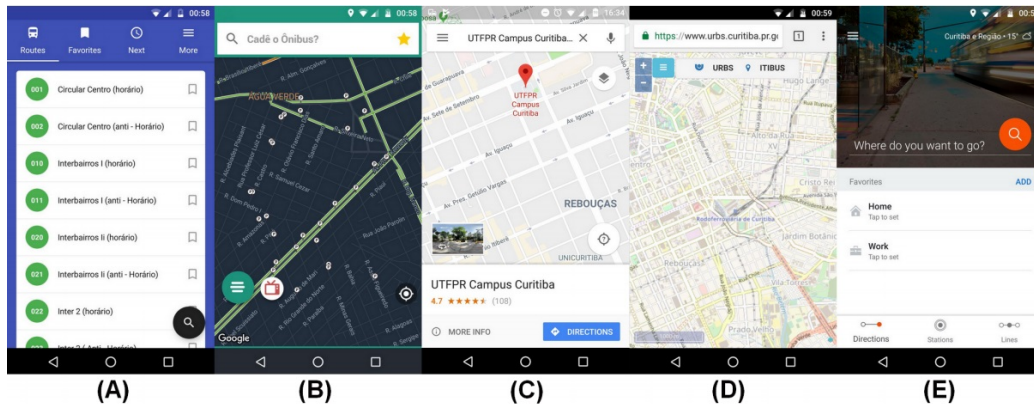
00:58
Routes Favorites Next More
001 Circular Centro (horário)
002 Circular Centro (anti - Horário)
010 Interbairros I (horário)
011 Interbairros I (anti - Horário)
020 Interbairros Ii (horário)
021 Interbairros Ii (anti - Horário)
022 Inter 2 (horário)
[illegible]

00:58
Cadê o Ônibus?
AGUA VERDE
Google

16:34
UTFPR Campus Curitiba
UTFPR Campus Curitiba
Av. Sete de Setembro
Av. Silva Jardim
Av. Iguaçu
Av. Pres. Getúlio Vargas
REBOUÇAS
UNICURITIBA
UTFPR Campus Curitiba
4.7 ★★★★★ (108)
MORE INFO
DIRECTIONS

00:59
https://www.urbs.curitiba.pr.go
URBS ITIBUS
Rodoferroviária de Curitiba
Rebouças
Jardim Botânico
Cristo Rei
Alto da Rua XV
Prado Velho

Curitiba e Região • 15°
Where do you want to go?
Favorites
ADD
Home
Tap to set
Work
Tap to set
Directions Stations Lines

(A) (B) (C) (D) (E)